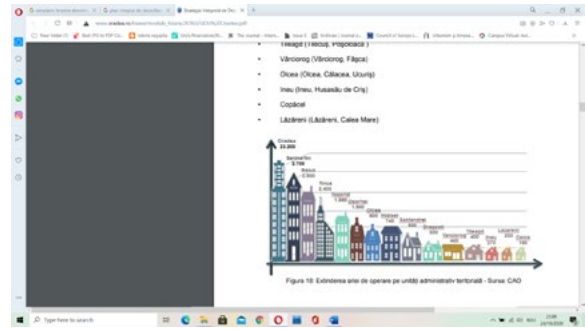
Tileagd (Tileagd, Poșoloaca)
Vârciorog (Vârciorog, Fâșca)
Oicea (Olcea, Călacea, Ucuriș)
Ineu (Ineu, Husasău de Criș)
Copăcel
Lăzăreni (Lăzăreni, Calea Mare)

Oradea 23.200
Sânmartin 3.700
Nojorid 2.500
Borș 2.400
Oșorhei 1.900
Osorhei 1.600
Cetariu
Paleu
Olcea
Hidișelul
Tileagd
Sântandrei
Ineu
Lăzăreni
Ceica

Figura 10: Extinderea ariei de operare pe unități administrativ teritoriale - Sursa: CAO

Type here to search